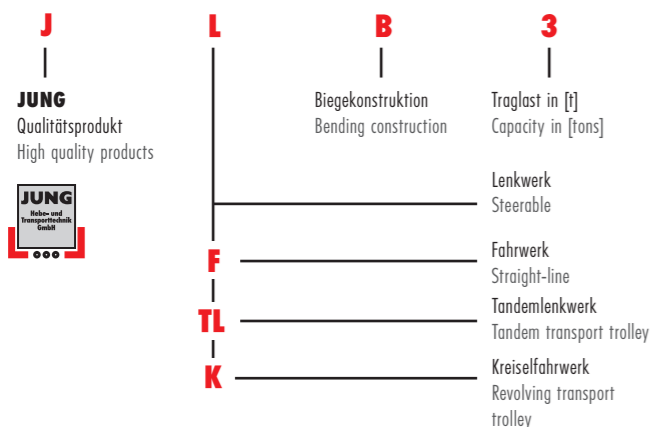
J

JUNG
Qualitätsprodukt
High quality products

JUNG
Hebe- und Transporttechnik GmbH

L

B

Biegekonstruktion
Bending construction

3

Traglast in [t]
Capacity in [tons]

Lenkwerk
Steerable

F

Fahrwerk
Straight-line

TL

Tandemlenkwerk
Tandem transport trolley

K

Kreiselfahrwerk
Revolving transport trolley